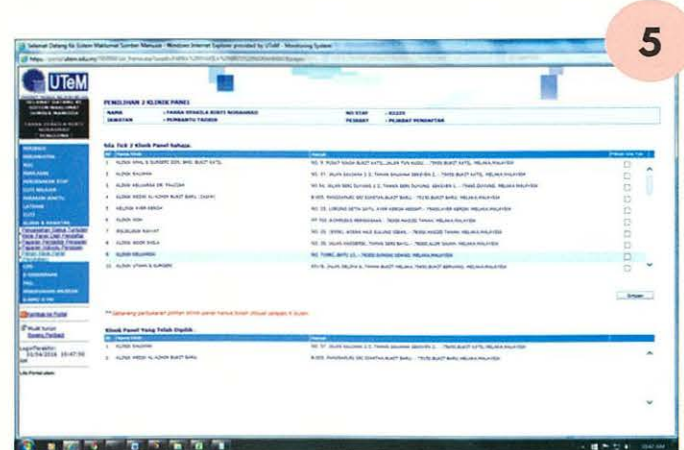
5

UTeM

PEMILIHAN 2 KLINIK PANEL

Sila Tick 2 Klinik Panel Sahaja.

1 KLINIK AWAL & SURGERI

2 KLINIK SALMAH

3 KLINIK KELUARGA DR. FAUZIAH

4 KLINIK MEDIC AL-AZHAR BUKIT BARU

5 KELINIK AYER KEROH

6 KLINIK ASIA

7 POLIKLINIK RAKYAT

8 KLINIK NOOR SHILA

9 KLINIK KELUARGA

10 KLINIK UTAMA & SURGERI

Simpan

Klinik Panel Yang Telah Dipilih

1 KLINIK SALMAH

2 KLINIK MEDIC AL-AZHAR BUKIT BARU

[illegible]